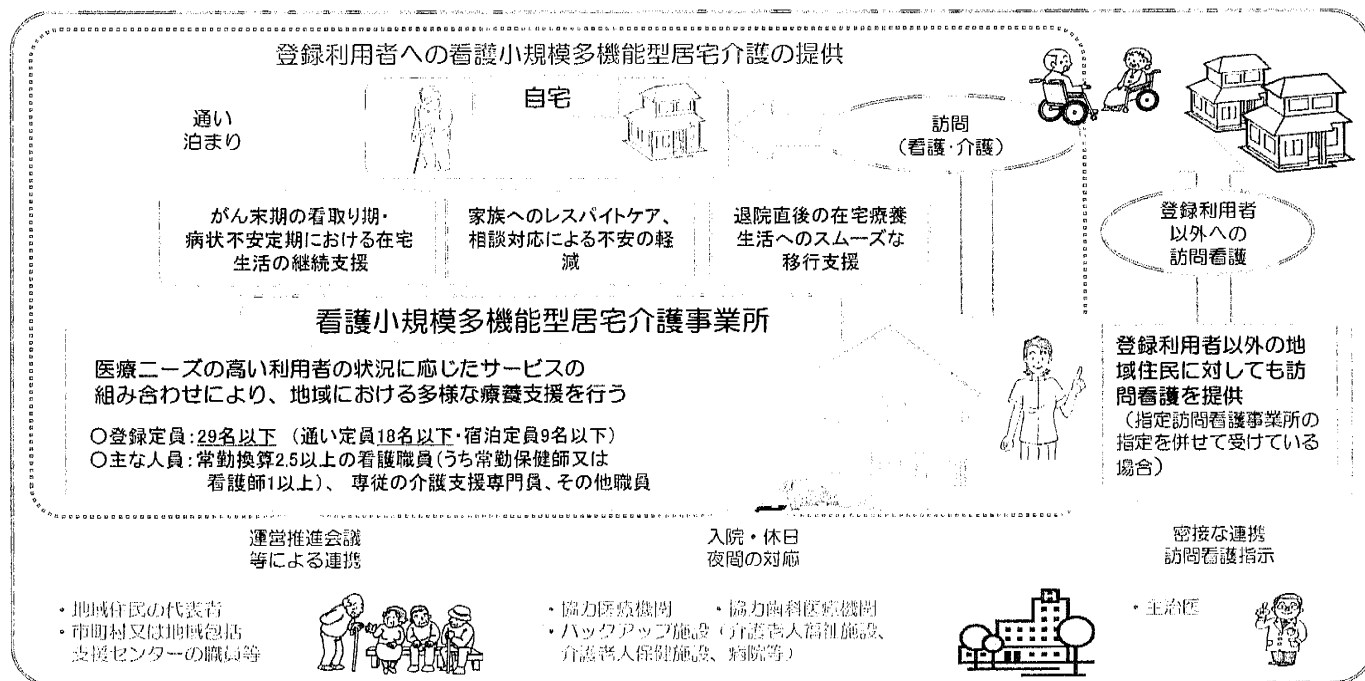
登録利用者への看護小規模多機能型居宅介護の提供

通い
泊まり

自宅

訪問
（看護・介護）

がん末期の看取り期・病状不安定期における在宅生活の継続支援

家族へのレスパイトケア、相談対応による不安の軽減

退院直後の在宅療養生活へのスムーズな移行支援

登録利用者以外への訪問看護

看護小規模多機能型居宅介護事業所

医療ニーズの高い利用者の状況に応じたサービスの組み合わせにより、地域における多様な療養支援を行う

○登録定員：29名以下（通い定員18名以下・宿泊定員9名以下）
○主な人員：常勤換算2.5以上の看護職員（うち常勤保健師又は看護師1以上）、専従の介護支援専門員、その他職員

登録利用者以外の地域住民に対しても訪問看護を提供
（指定訪問看護事業所の指定を併せて受けている場合）

運営推進会議等による連携

・地域住民の代表者
・市町村又は地域包括支援センターの職員等

入院・休日夜間の対応

・協力医療機関　・協力歯科医療機関
・バックアップ施設（介護老人福祉施設、介護老人保健施設、病院等）

密接な連携
訪問看護指示

・主治医